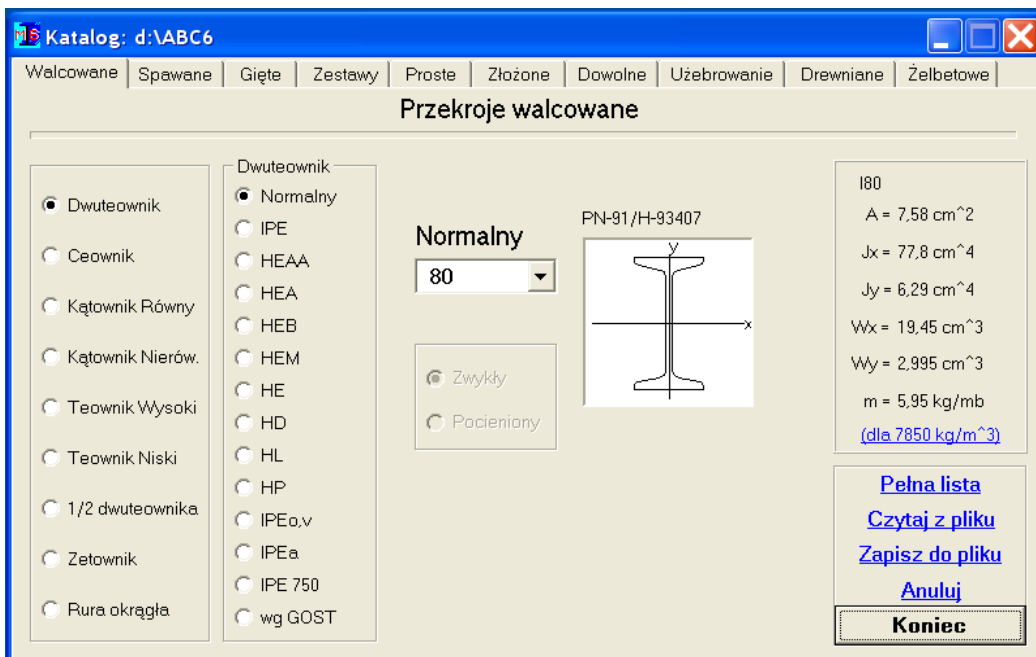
Katalog: d:\ABC6

Walcowane | Spawane | Gięte | Zestawy | Proste | Złożone | Dowolne | Użebrowanie | Drewniane | Żelbetowe

Przekroje walcowane

Dwuteownik
Ceownik
Kątownik Równy
Kątownik Nierów.
Teownik Wysoki
Teownik Niski
1/2 dwuteownika
Zetownik
Rura okrągła

Dwuteownik
Normalny
IPE
HEAA
HEA
HEB
HEM
HE
HD
HL
HP
IPEo,v
IPEa
IPE 750
wg GOST

Normalny
80

Zwykły
Pocieniony

PN-91/H-93407

y
x

I80
A = 7,58 cm^2
Jx = 77,8 cm^4
Jy = 6,29 cm^4
Wx = 19,45 cm^3
Wy = 2,995 cm^3
m = 5,95 kg/mb
(dla 7850 kg/m^3)

Pełna lista
Czytaj z pliku
Zapisz do pliku
Anuluj
Koniec